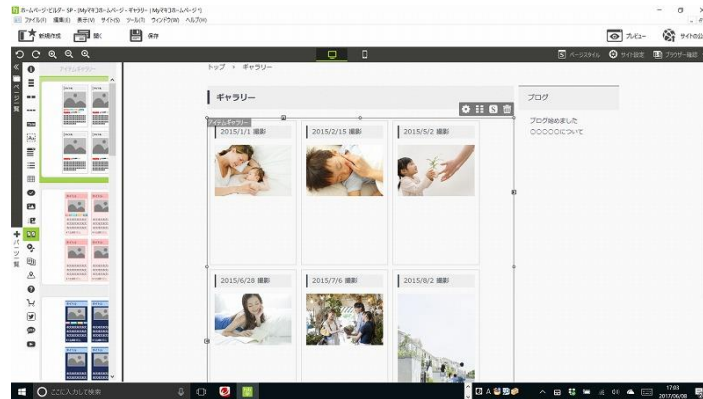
ホームページ・ビルダー SP - [Myマイホームページ] - ギャラリー - [Myマイホームページ]
ファイル(F) 編集(E) 表示(V) サイト(S) ツール(T) ウィンドウ(W) ヘルプ(H)

新規作成 開く 保存

プレビュー サイトの公

ページスタイル サイト設定 ブラウザー確認

アイテムギャラリー

ページ

パーツ集

トップ › ギャラリー

ギャラリー

アイテムギャラリー

2015/1/1 撮影

2015/2/15 撮影

2015/5/2 撮影

2015/6/28 撮影

2015/7/6 撮影

2015/8/2 撮影

ブログ

ブログ始めました
○○○○○について

ここに入力して検索

17:03
2017/06/08